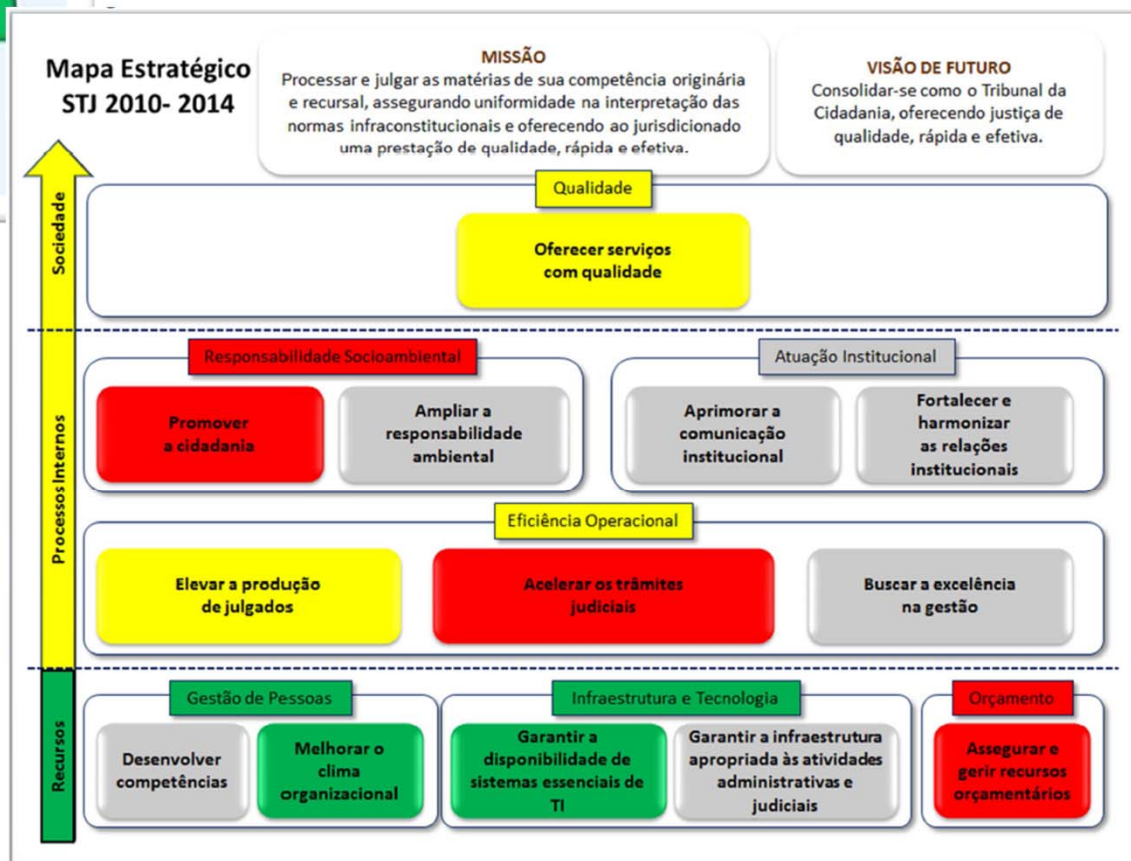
Mapa Estratégico STJ 2010- 2014

MISSÃO
Processar e julgar as matérias de sua competência originária e recursal, assegurando uniformidade na interpretação das normas infraconstitucionais e oferecendo ao jurisdicionado uma prestação de qualidade, rápida e efetiva.

VISÃO DE FUTURO
Consolidar-se como o Tribunal da Cidadania, oferecendo justiça de qualidade, rápida e efetiva.

Sociedade

Qualidade

Oferecer serviços com qualidade

Processos Internos

Responsabilidade Socioambiental

Promover a cidadania

Ampliar a responsabilidade ambiental

Atuação Institucional

Aprimorar a comunicação institucional

Fortalecer e harmonizar as relações institucionais

Eficiência Operacional

Elevar a produção de julgados

Acelerar os trâmites judiciais

Buscar a excelência na gestão

Recursos

Gestão de Pessoas

Desenvolver competências

Melhorar o clima organizacional

Infraestrutura e Tecnologia

Garantir a disponibilidade de sistemas essenciais de TI

Garantir a infraestrutura apropriada às atividades administrativas e judiciais

Orçamento

Assegurar e gerir recursos orçamentários